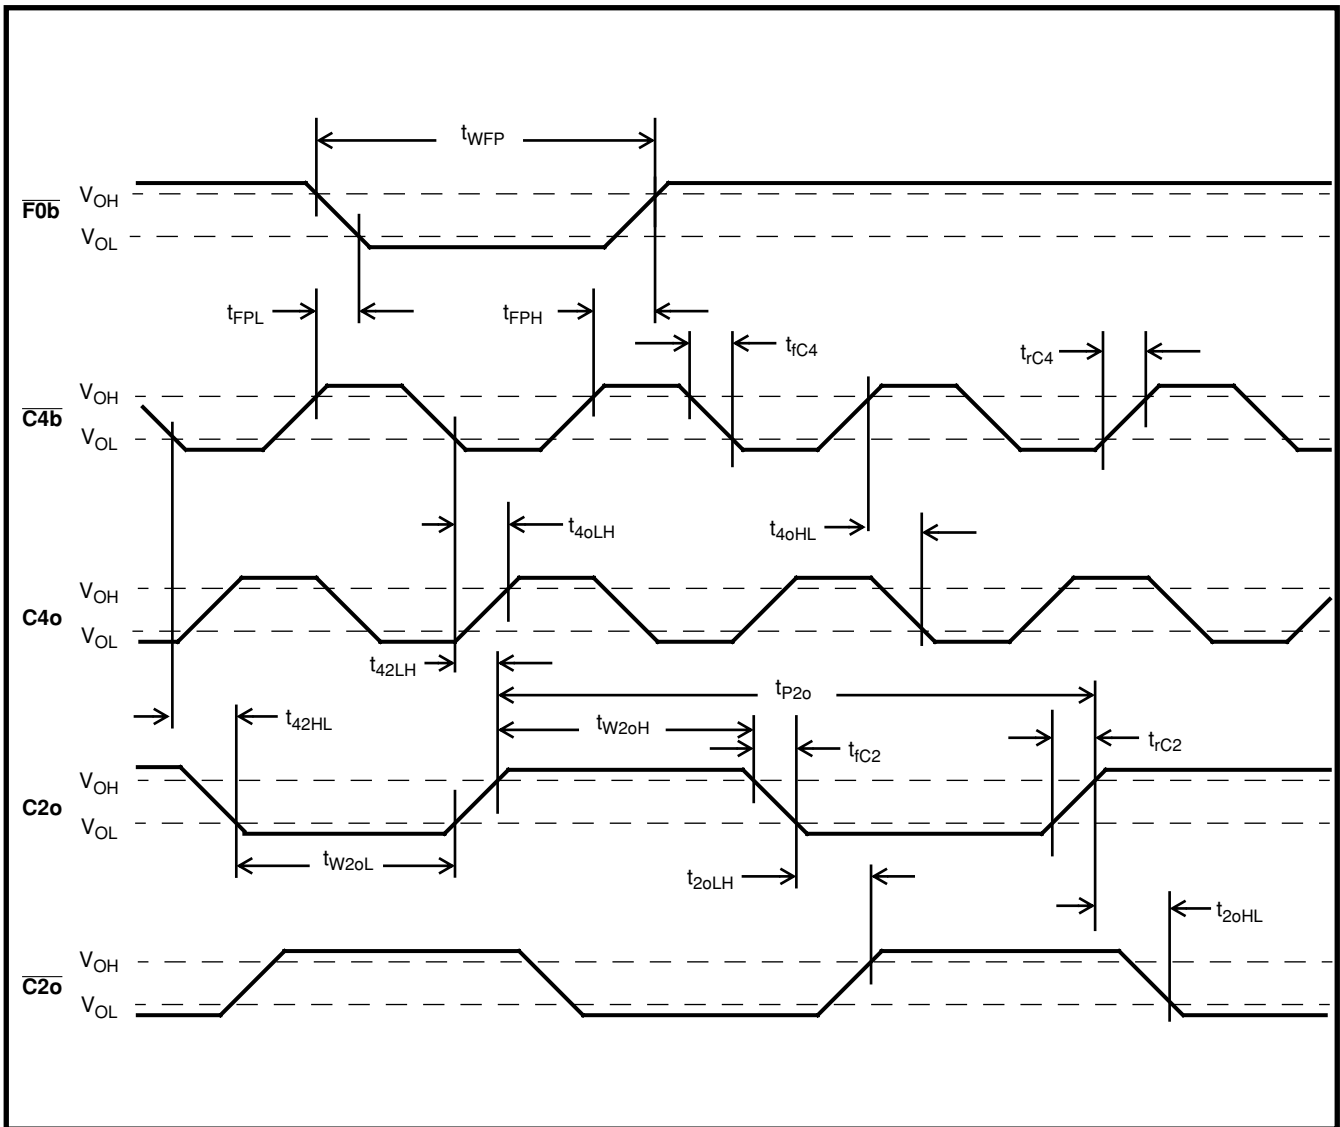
$t_{WFP}$

$\overline{F0b}$ $V_{OH}$ $V_{OL}$

$t_{FPL}$ $t_{FPH}$

$t_{fC4}$ $t_{rC4}$

$\overline{C4b}$ $V_{OH}$ $V_{OL}$

$t_{4oLH}$ $t_{4oHL}$

C4o $V_{OH}$ $V_{OL}$

$t_{42LH}$

$t_{P2o}$

$t_{42HL}$ $t_{W2oH}$ $t_{fC2}$ $t_{rC2}$

C2o $V_{OH}$ $V_{OL}$

$t_{W2oL}$ $t_{2oLH}$ $t_{2oHL}$

$\overline{C2o}$ $V_{OH}$ $V_{OL}$